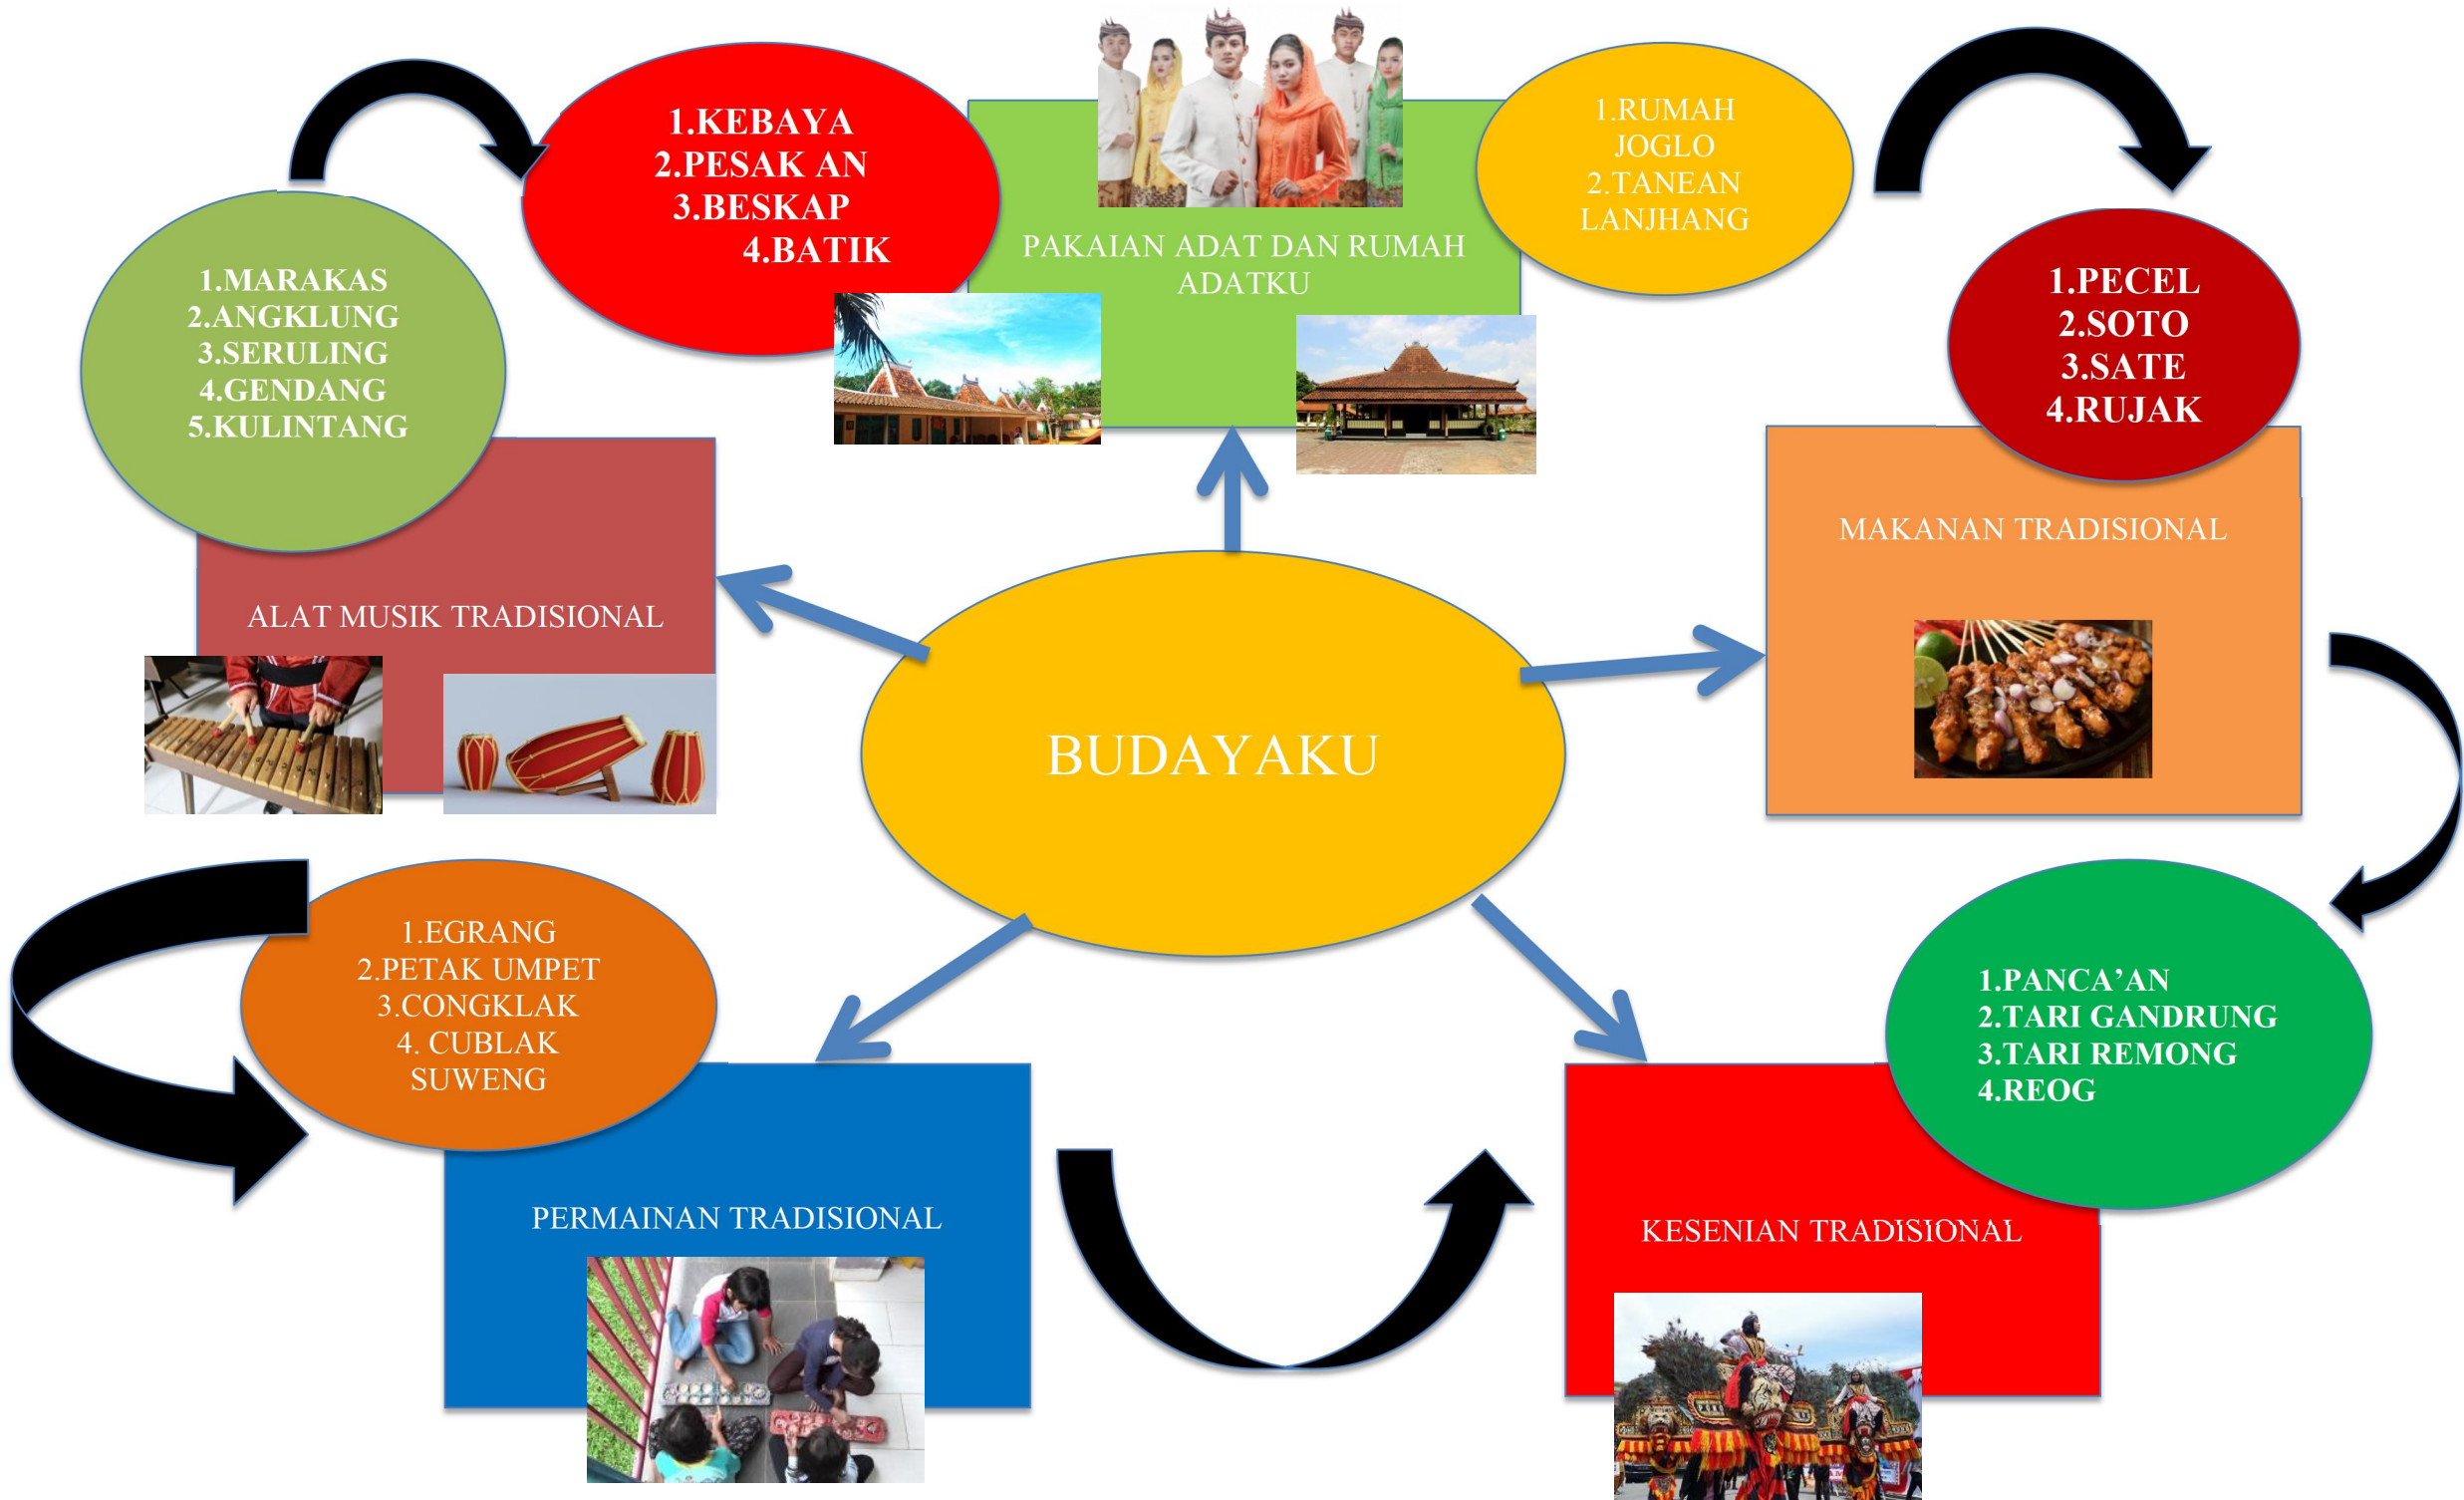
1.KEBAYA
2.PESAK AN
3.BESKAP
4.BATIK

PAKAIAN ADAT DAN RUMAH ADATKU

1.RUMAH JOGLO
2.TANEAN LANJHANG

1.MARAKAS
2.ANGKLUNG
3.SERULING
4.GENDANG
5.KULINTANG

ALAT MUSIK TRADISIONAL

1.PECEL
2.SOTO
3.SATE
4.RUJAK

MAKANAN TRADISIONAL

BUDAYAKU

1.EGRANG
2.PETAK UMPET
3.CONGKLAK
4. CUBLAK SUWENG

PERMAINAN TRADISIONAL

1.PANCA'AN
2.TARI GANDRUNG
3.TARI REMONG
4.REOG

KESENIAN TRADISIONAL